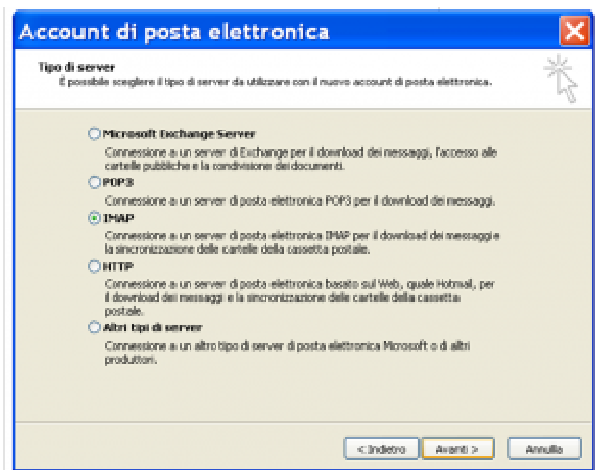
Account di posta elettronica

Tipo di server
È possibile scegliere il tipo di server da utilizzare con il nuovo account di posta elettronica.

Microsoft Exchange Server
Connessione a un server di Exchange per il download dei messaggi, l'accesso alle cartelle pubbliche e la condivisione dei documenti.

POP3
Connessione a un server di posta elettronica POP3 per il download dei messaggi.

IMAP
Connessione a un server di posta elettronica IMAP per il download dei messaggi e la sincronizzazione delle cartelle della cassetta postale.

HTTP
Connessione a un server di posta elettronica basato sul Web, quale Hotmail, per il download dei messaggi e la sincronizzazione delle cartelle della cassetta postale.

Altri tipi di server
Connessione a un altro tipo di server di posta elettronica Microsoft o di altri produttori.

< Indietro | Avanti > | Annulla